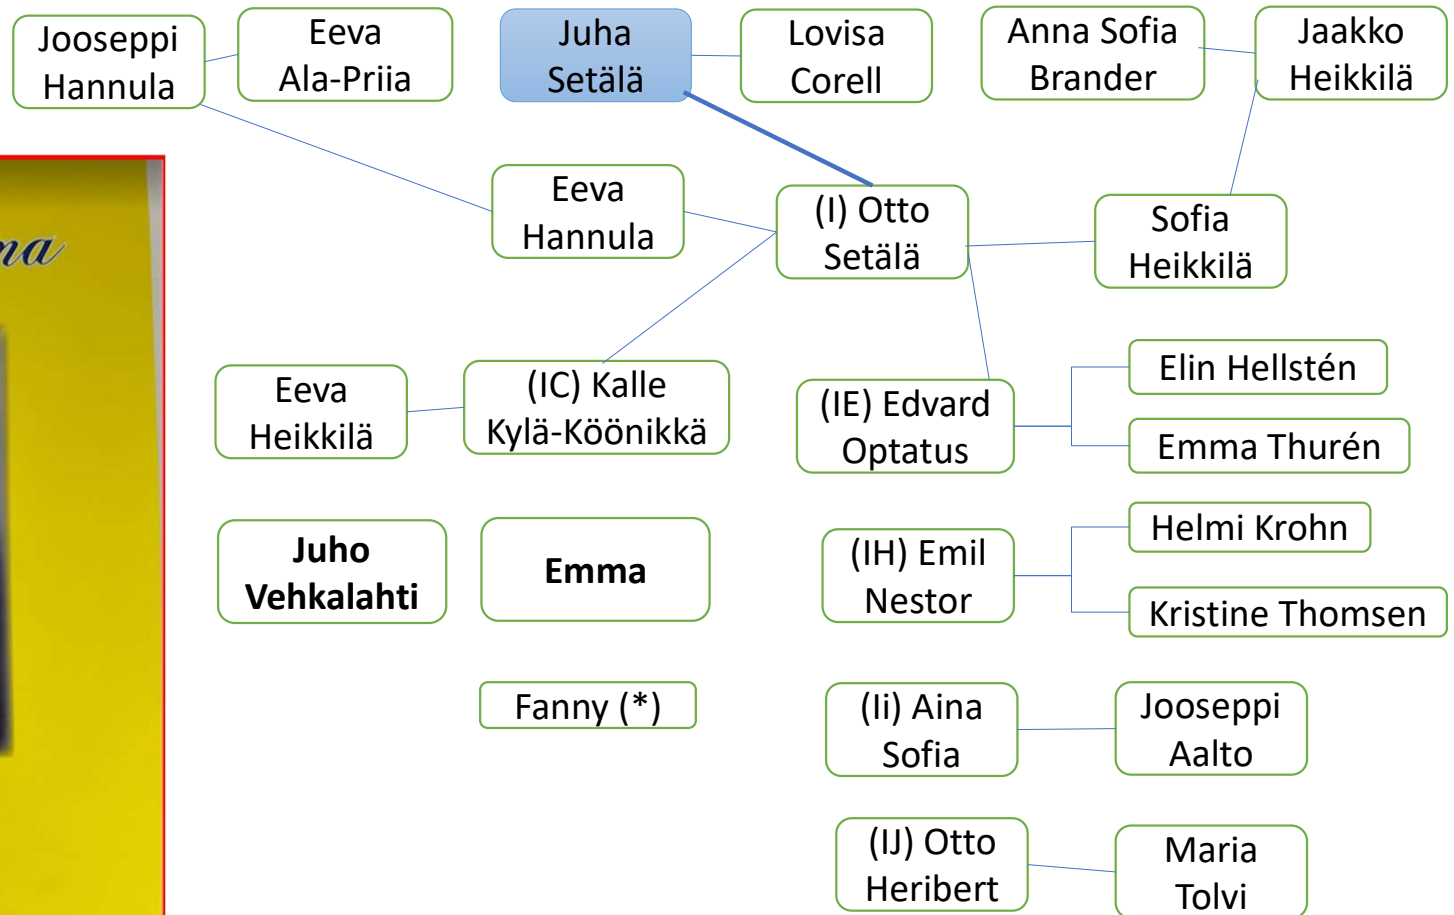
Jooseppi Hannula

Eeva Ala-Priia

Juha Setälä

Lovisa Corell

Anna Sofia Brander

Jaakko Heikkilä

na

Eeva Hannula

(I) Otto Setälä

Sofia Heikkilä

Eeva Heikkilä

(IC) Kalle Kylä-Köönikkä

(IE) Edvard Optatus

Elin Hellstén

Emma Thurén

**Juho Vehkalahti**

**Emma**

(IH) Emil Nestor

Helmi Krohn

Kristine Thomsen

Fanny (*)

(Ii) Aina Sofia

Jooseppi Aalto

(IJ) Otto Heribert

Maria Tolvi